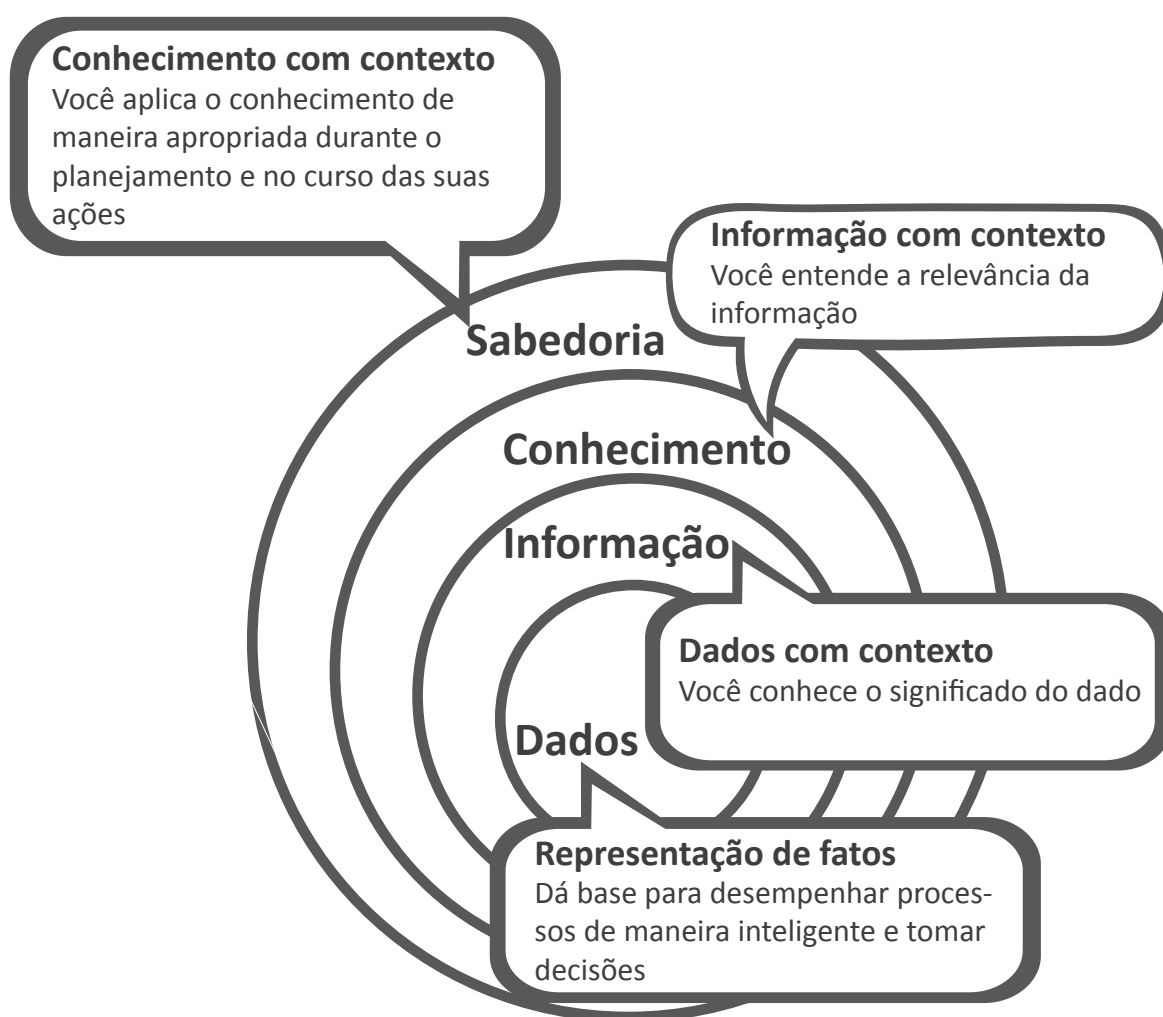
**Conhecimento com contexto**
Você aplica o conhecimento de maneira apropriada durante o planejamento e no curso das suas ações

**Informação com contexto**
Você entende a relevância da informação

Sabedoria

Conhecimento

Informação

**Dados com contexto**
Você conhece o significado do dado

Dados

**Representação de fatos**
Dá base para desempenhar processos de maneira inteligente e tomar decisões